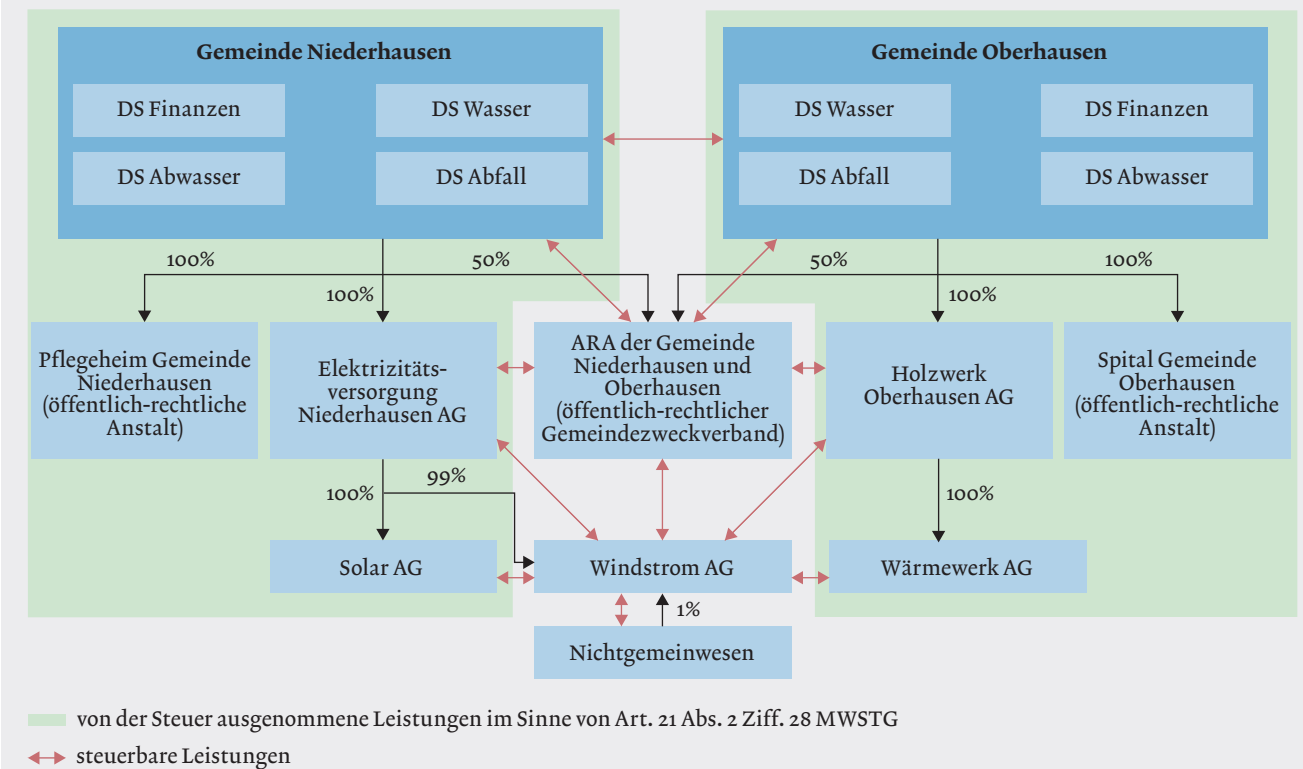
Gemeinde Niederhausen

DS Finanzen

DS Wasser

DS Abwasser

DS Abfall

Gemeinde Oberhausen

DS Wasser

DS Finanzen

DS Abfall

DS Abwasser

100%

50%

100%

50%

100%

100%

Pflegeheim Gemeinde Niederhausen (öffentlich-rechtliche Anstalt)

Elektrizitätsversorgung Niederhausen AG

ARA der Gemeinde Niederhausen und Oberhausen (öffentlich-rechtlicher Gemeindezweckverband)

Holzwerk Oberhausen AG

Spital Gemeinde Oberhausen (öffentlich-rechtliche Anstalt)

100%

99%

100%

Solar AG

Windstrom AG

Wärmewerk AG

1%

Nichtgemeinwesen

von der Steuer ausgenommene Leistungen im Sinne von Art. 21 Abs. 2 Ziff. 28 MWSTG

steuerbare Leistungen